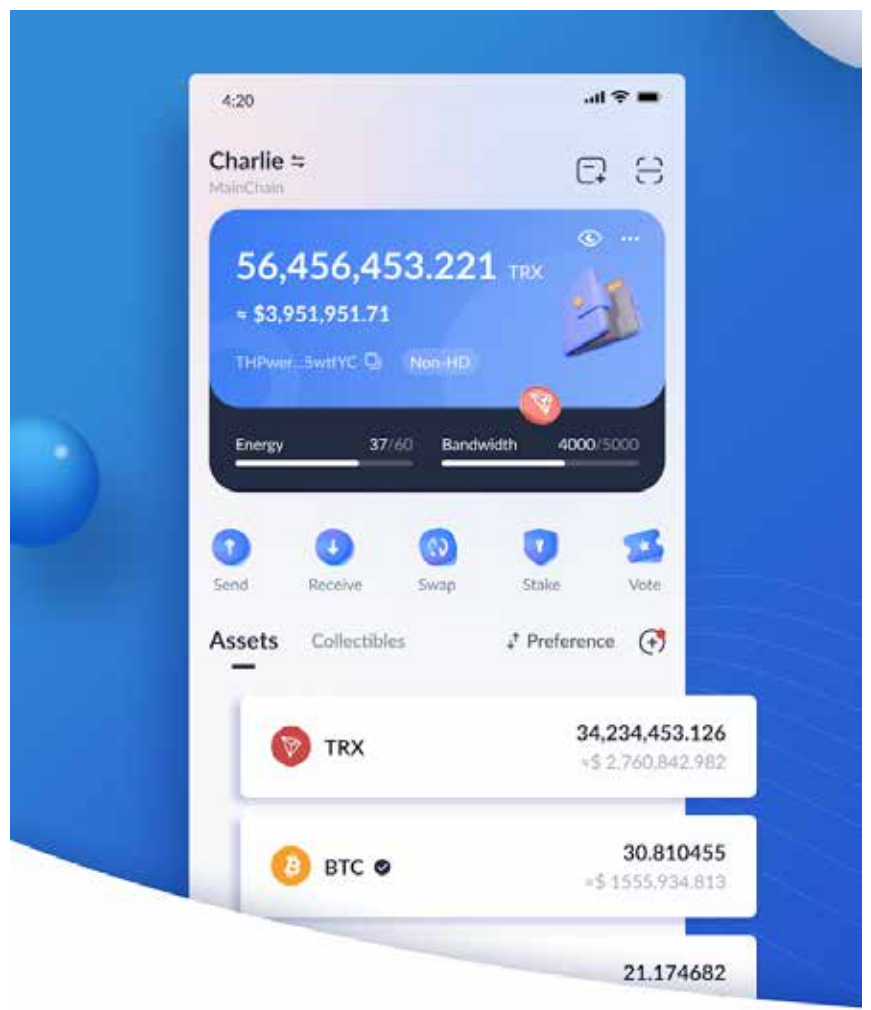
4:20

Charlie ⇋
MainChain

56,456,453.221 TRX
≈ $3,951,951.71
THPwer...5wtfYC
Non-HD

Energy 37/60
Bandwidth 4000/5000

Send
Receive
Swap
Stake
Vote

Assets
Collectibles
Preference

TRX
34,234,453.126
≈$ 2,760,842.982

BTC
30.810455
≈$ 1555,934.813

21.174682